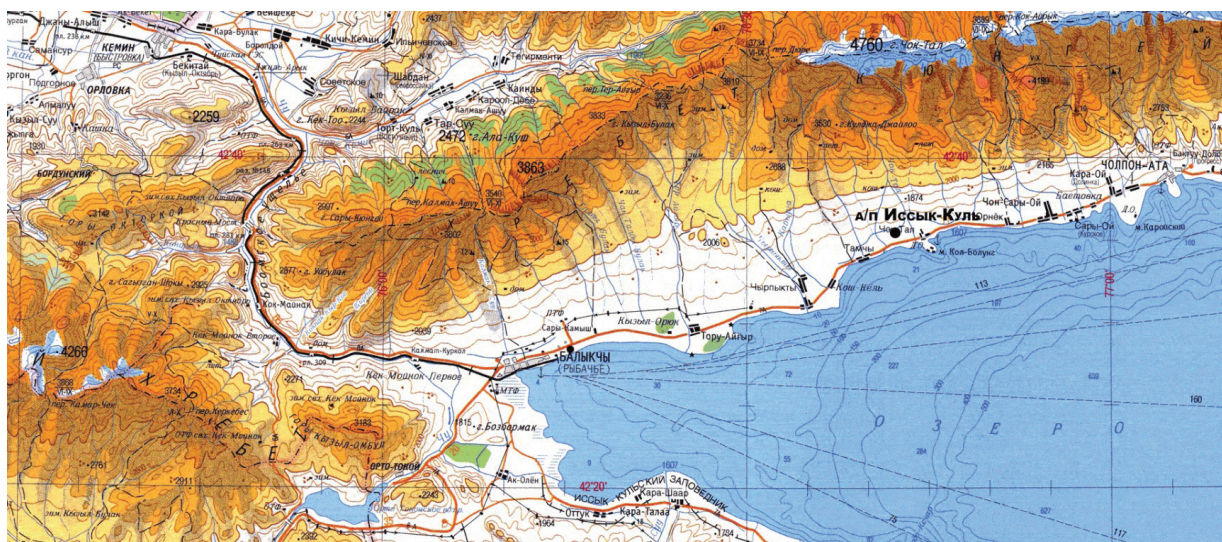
Джаны-Алыш
Бейшеке
Кара-Булак
Боролдой
Кичи-Кемин
Ильичевское
Тегирменти
2437
4760 г. Чок-Тал
Самансур
КЕМИН (БЫСТРОВКА)
Бекитай
Советское
Шабдан
Кайнды
Кароол-Дебе
пер. Тер-Айгыр
Подгорное
ОРЛОВКА
Алпалуу
Кызыл-Суу
2259
Торт-Куль
Тар-Суу
2470 г. Ала-Куш
пер. Кызыл-Булак
3833
3530
г. Кулак-Джайлоо
2753
42°40'
42°40'
ЧОЛПОН-АТА
Кара-Ой
1930
БОРДУНСКИЙ
3863
2668
2165
Чон-Сары-Ой
Сары-Ой
3540
пер. Калмак-Ашуу
1674
а/п Иссык-Куль
Чок-Тал
Тамчы
м. Кол-Болунг
м. Карооскоо
г. Сары-Булак
2602
2006
Кош-Кель
Чырпыкты
113
77°00'
76°30'
2871
2677
Кок-Мойнок
ДТФ
Сары-Камыш
Кызыл-Ордо
Тору-Айгыр
4266
2659
Калмак-Курко
БАЛЫКЧЫ (РЫБАЧЬЕ)
2271
пер. Керкебес
Кек-Мойнок Первое
3734
3183
1815
г. Бозбармак
О
З
Е
Р
О
160
ОРТО-ТОКОЙ
2761
2911
2243
Ак-Олён
42°20'
ИССЫК-КУЛЬСКИЙ ЗАПОВЕДНИК
Кара-Шаар
Оттук
Кара-Талаа
1964
1607
117